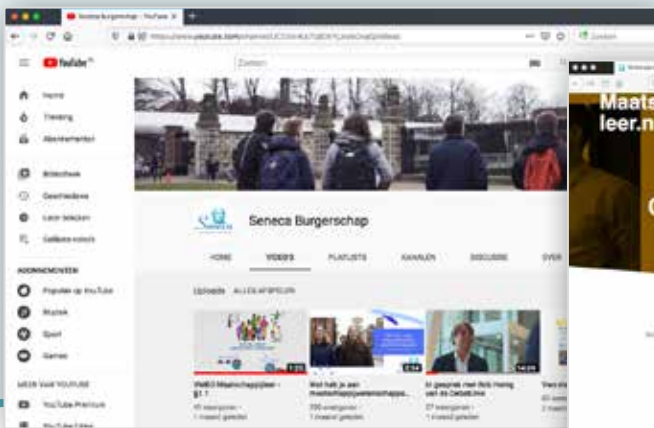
Seneca Burgerschap - YouTube

Zoeken

YouTube

Home
Trending
Abonnementen
Bibliotheek
Geschiedenis
Later bekijken
Gelikete video's

ABONNEMENTEN
Populair op YouTube
Muziek
Sport
Games

MEER VAN YOUTUBE
YouTube Premium

Seneca Burgerschap

HOME
VIDEO'S
PLAYLISTS
KANALEN
DISCUSSIE
OVER

Uploads
ALLES AFSPELEN

1:23
VMBO Maatschappijleer - §1.1

2:54
Wat heb je aan maatschappijwetenschappen

14:28
In gesprek met Rob Hoeng uit de Detailhan

Maats
leer.n